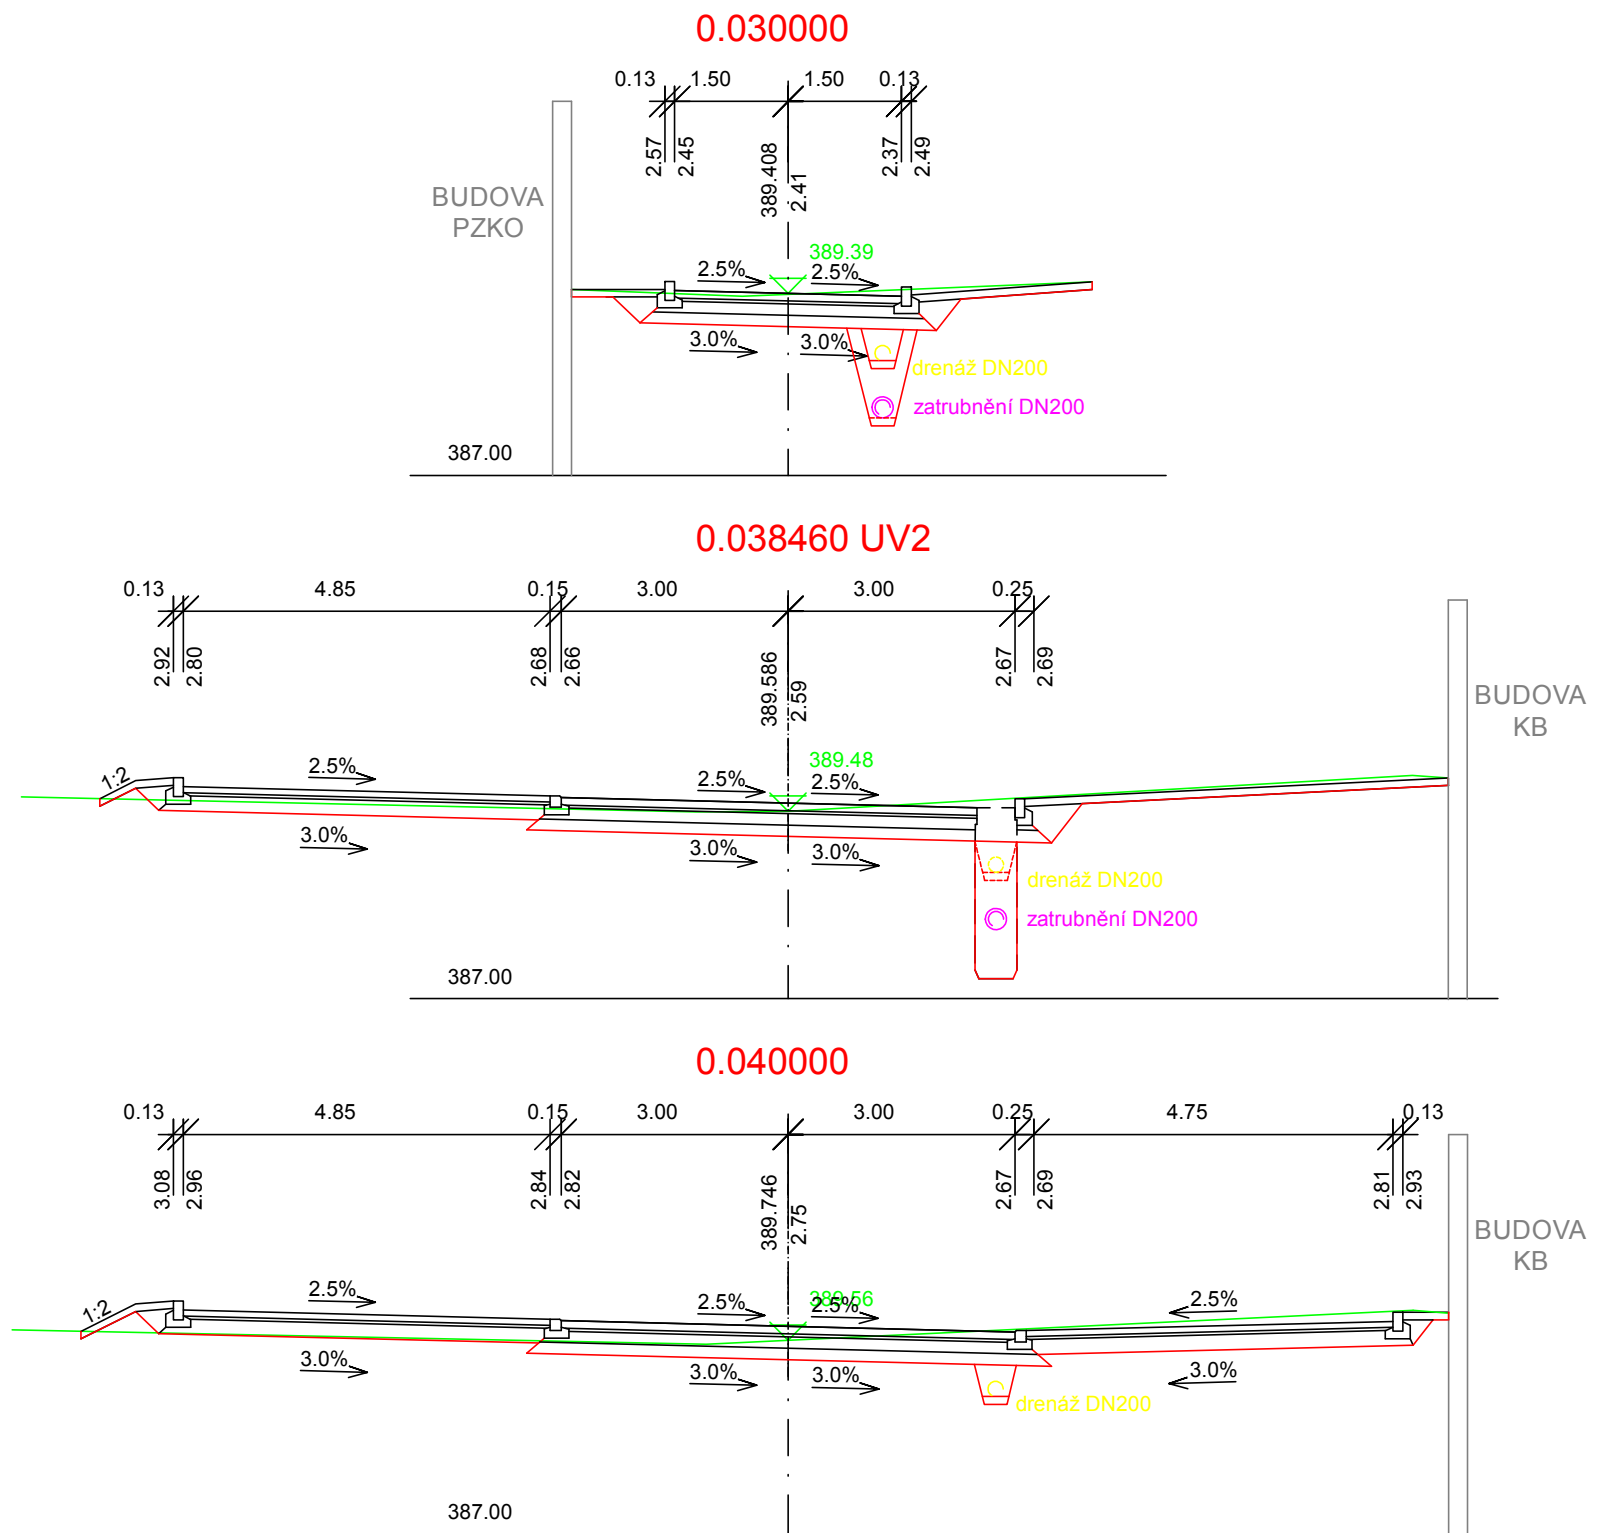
0.030000

0.13 1.50 1.50 0.13

2.57 2.45 389.408 2.41 2.37 2.49

BUDOVA PZKO

389.39

2.5% 2.5%

3.0% 3.0%

drenáž DN200

zatrubnění DN200

387.00

0.038460 UV2

0.13 4.85 0.15 3.00 3.00 0.25

2.92 2.80 2.68 2.66 389.586 2.59 2.67 2.69

BUDOVA KB

1:2

2.5%

389.48

2.5% 2.5%

3.0%

3.0% 3.0%

drenáž DN200

zatrubnění DN200

387.00

0.040000

0.13 4.85 0.15 3.00 3.00 0.25 4.75 0.13

3.08 2.96 2.84 2.82 389.746 2.75 2.67 2.69 2.81 2.93

BUDOVA KB

1:2

2.5%

2.5% 389.56 2.5%

2.5%

3.0%

3.0% 3.0%

3.0%

drenáž DN200

387.00